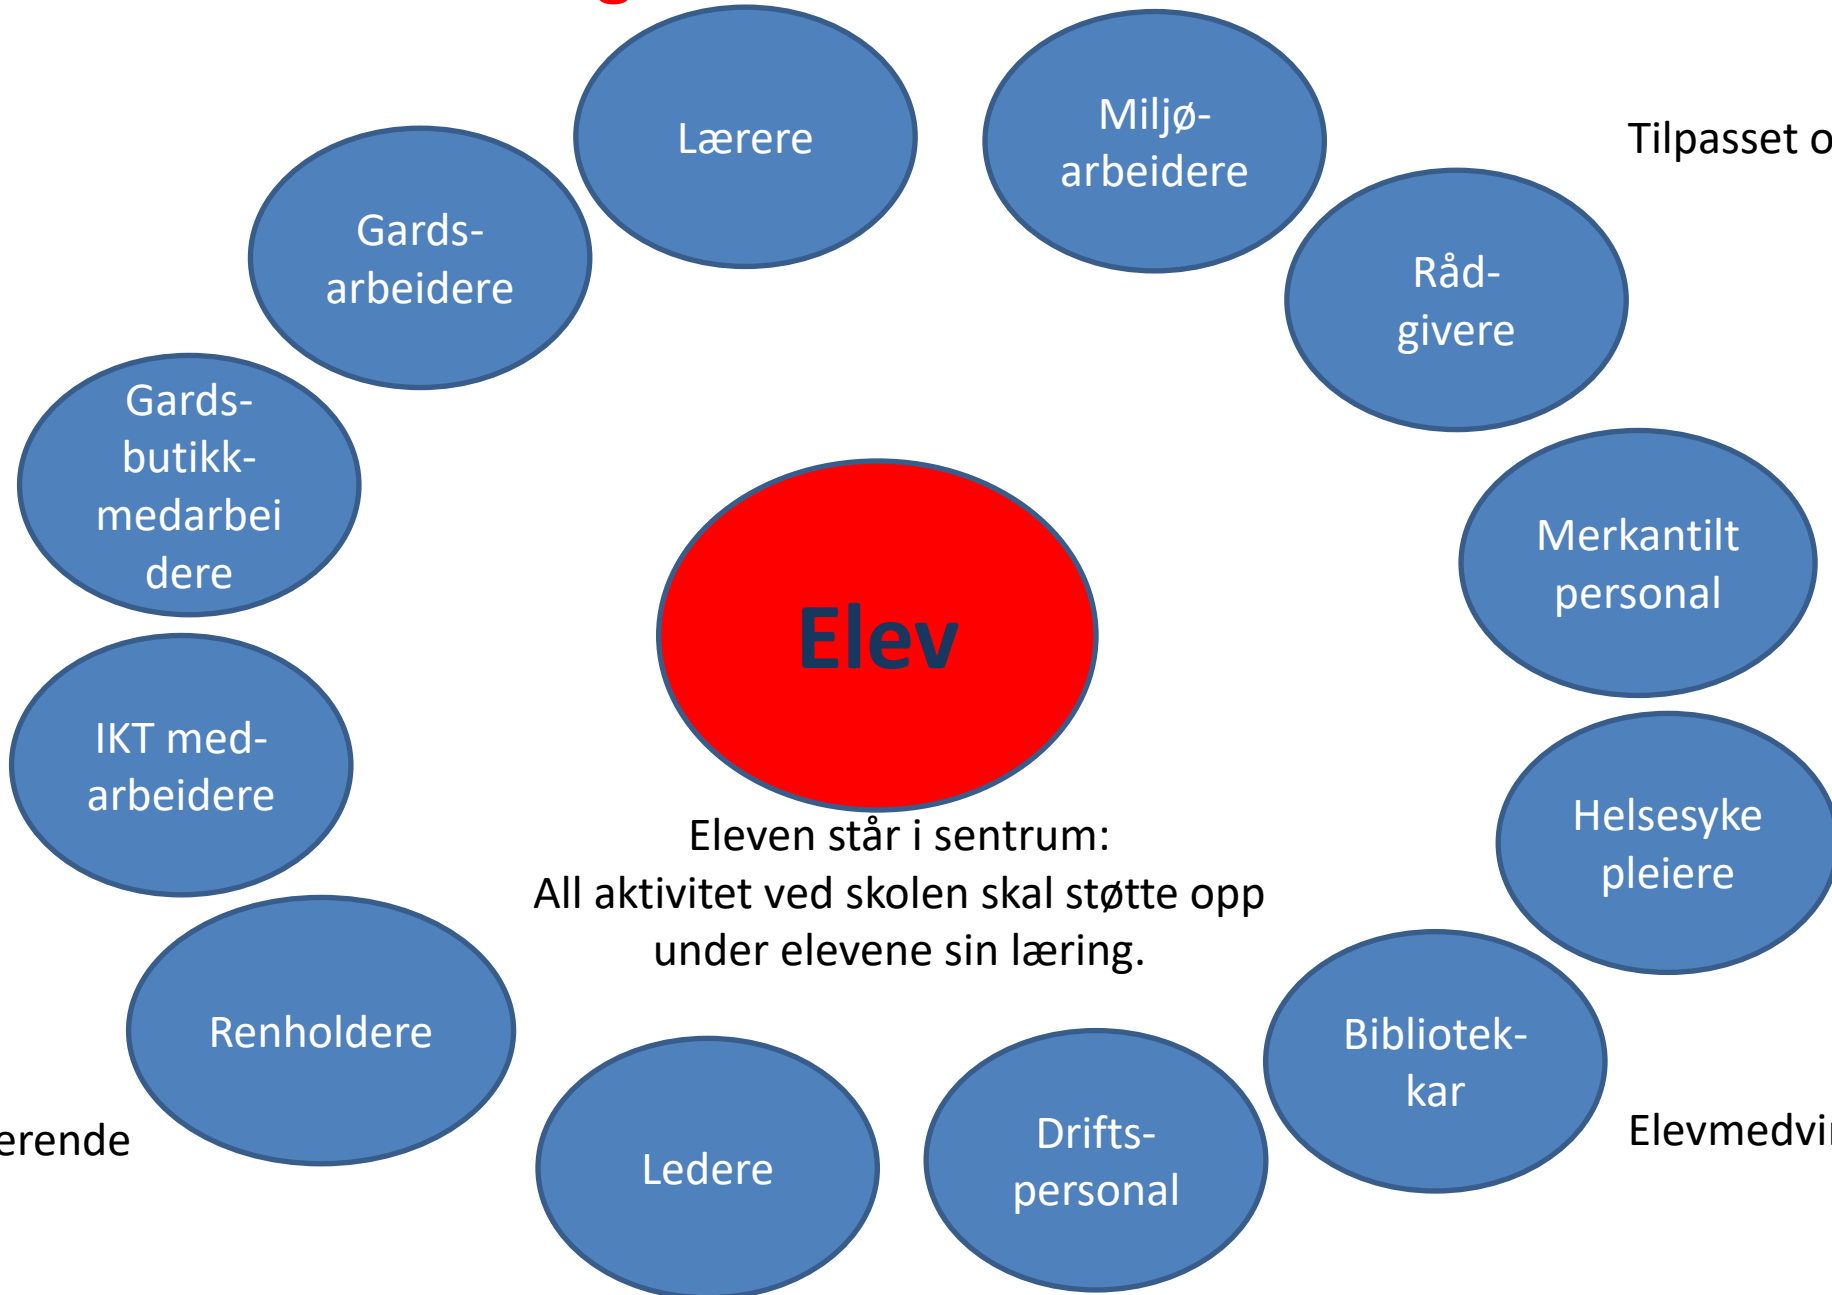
Lærere

Miljø-arbeidere

Tilpasset o

Gards-arbeidere

Råd-givere

Gards-butikk-medarbeidere

Merkantilt personal

Elev

IKT med-arbeidere

Helsesyke pleiere

Eleven står i sentrum:
All aktivitet ved skolen skal støtte opp under elevene sin læring.

Renholdere

Bibliotek-kar

erende

Elevmedvi

Ledere

Drifts-personal